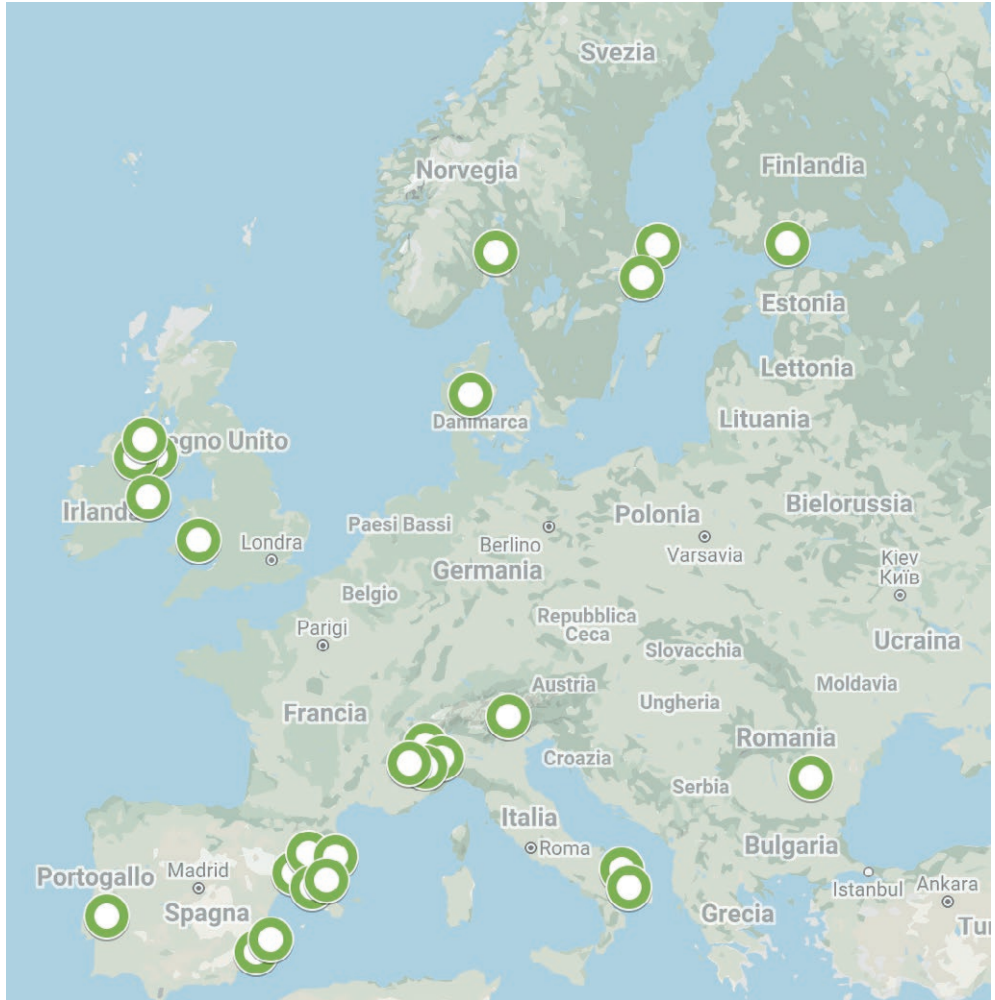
Svezia
Norvegia
Finlandia
Estonia
Lettonia
Danimarca
Lituania
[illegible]gno Unito
Irland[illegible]
Bielorussia
Paesi Bassi
Polonia
Londra
Berlino
Varsavia
Kiev
Київ
Germania
Belgio
Repubblica Ceca
Parigi
Ucraina
Slovacchia
Austria
Moldavia
Francia
Ungheria
Romania
Croazia
Serbia
Italia
Roma
Bulgaria
Portogallo
Madrid
Istanbul
Ankara
Spagna
Grecia
Tu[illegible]